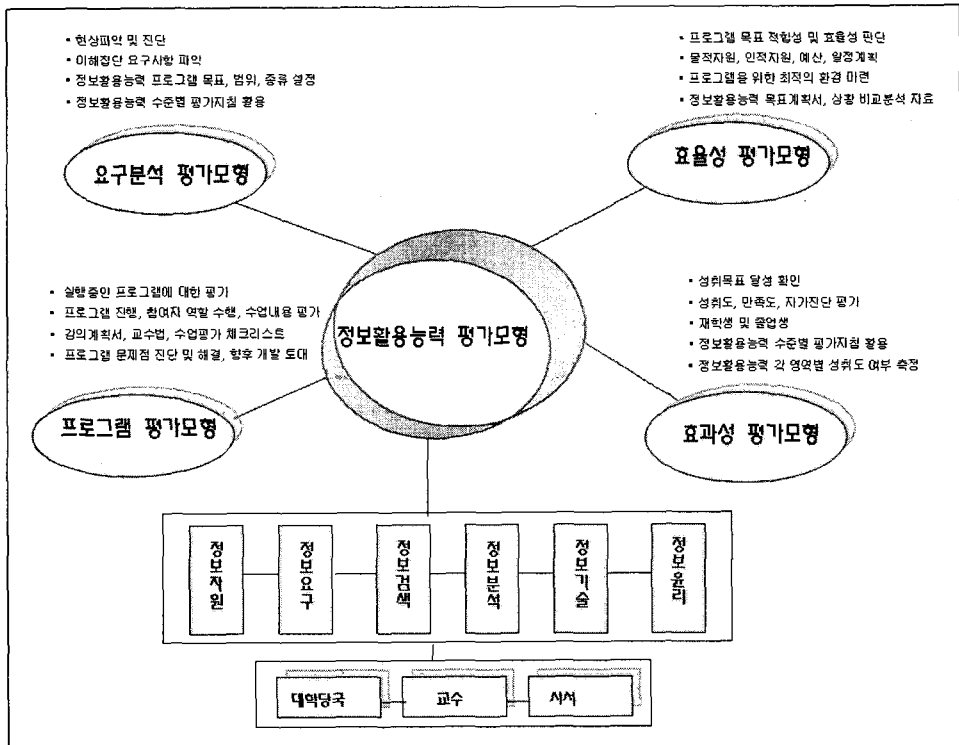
• 현상파악 및 진단
• 이해집단 요구사항 파악
• 정보활용능력 프로그램 목표, 범위, 종류 설정
• 정보활용능력 수준별 평가지침 활용

요구분석 평가모형

• 프로그램 목표 적합성 및 효율성 판단
• 물적자원, 인적자원, 예산, 일정계획
• 프로그램을 위한 최적의 환경 마련
• 정보활용능력 목표계획서, 상황 비교분석 자료

효율성 평가모형

• 실행중인 프로그램에 대한 평가
• 프로그램 진행, 참여자 역할 수행, 수업내용 평가
• 강의계획서, 교수법, 수업평가 체크리스트
• 프로그램 문제점 진단 및 해결, 향후 개발 토대

정보활용능력 평가모형

• 성취목표 달성 확인
• 성취도, 만족도, 자기진단 평가
• 재학생 및 졸업생
• 정보활용능력 수준별 평가지침 활용
• 정보활용능력 각 영역별 성취도 여부 측정

프로그램 평가모형

효과성 평가모형

정보자원

정보요구

정보검색

정보분석

정보기술

정보윤리

대학당국

교수

사서